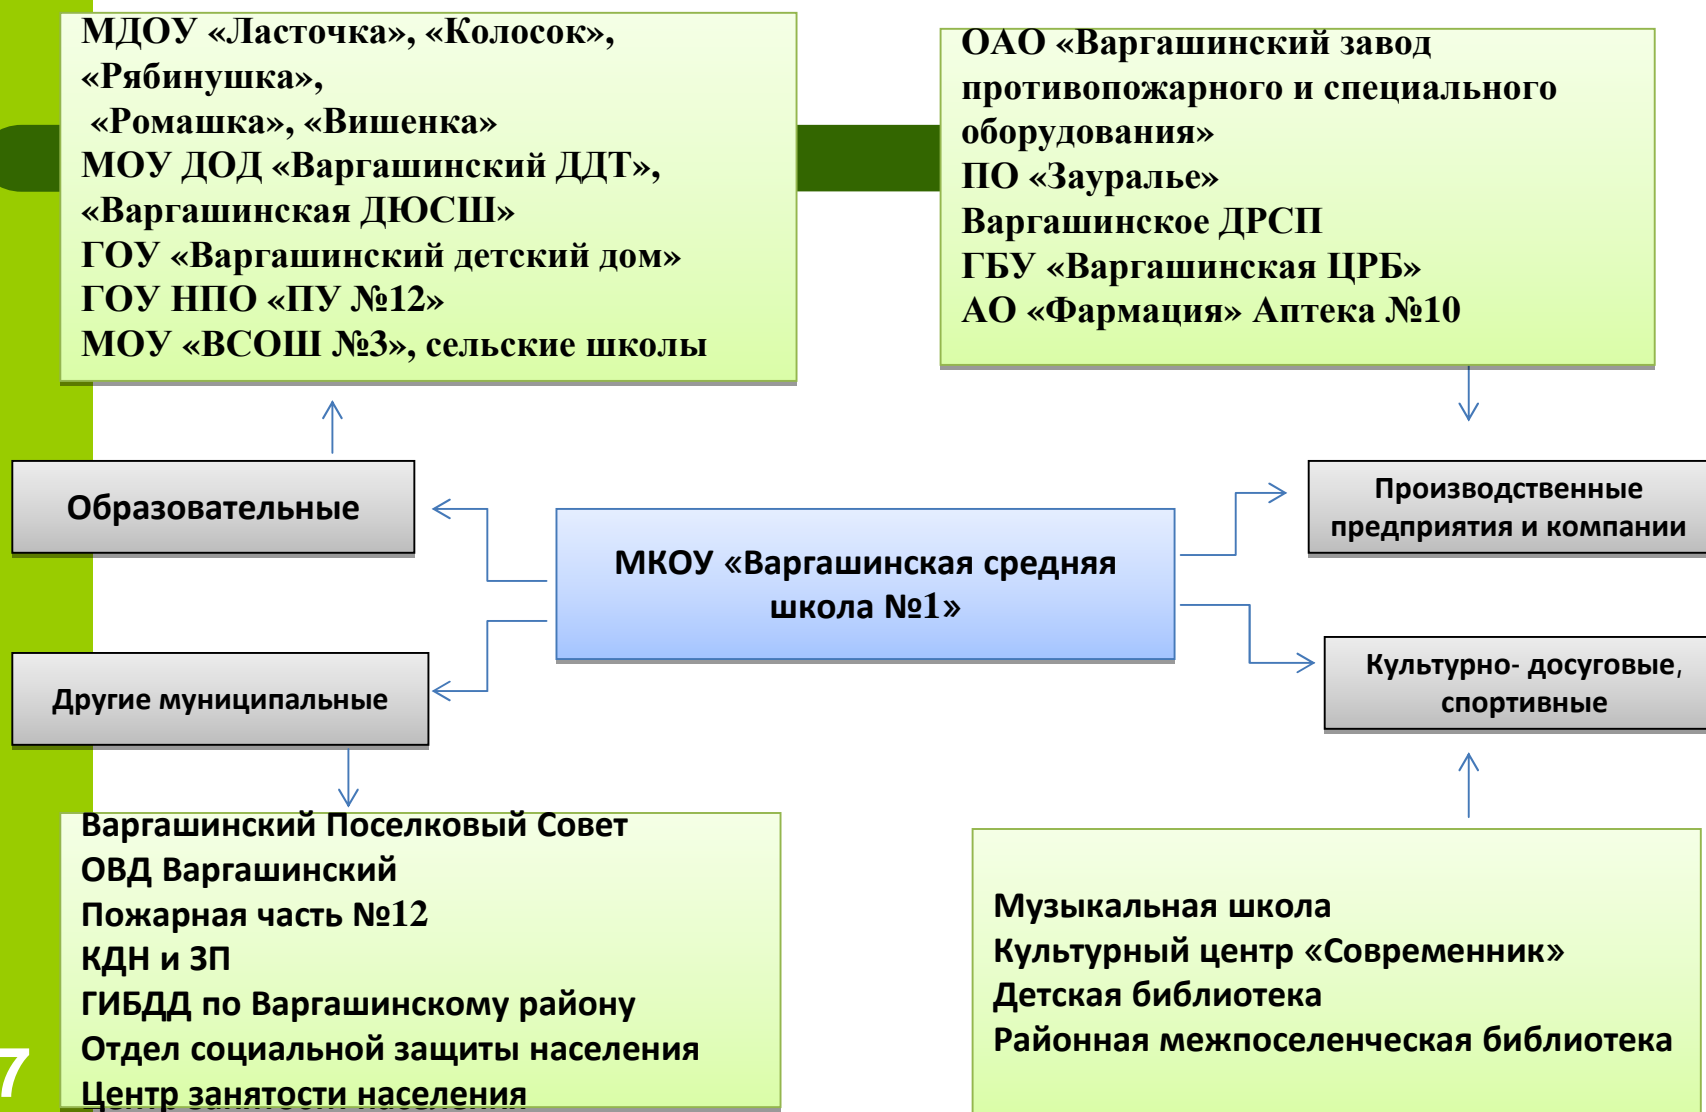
МДОУ «Ласточка», «Колосок», «Рябинушка», «Ромашка», «Вишенка»
МОУ ДОД «Варгашинский ДДТ», «Варгашинская ДЮСШ»
ГОУ «Варгашинский детский дом»
ГОУ НПО «ПУ №12»
МОУ «ВСОШ №3», сельские школы

ОАО «Варгашинский завод противопожарного и специального оборудования»
ПО «Зауралье»
Варгашинское ДРСП
ГБУ «Варгашинская ЦРБ»
АО «Фармация» Аптека №10

Образовательные

МКОУ «Варгашинская средняя школа №1»

Производственные предприятия и компании

Другие муниципальные

Культурно- досуговые, спортивные

Варгашинский Поселковый Совет
ОВД Варгашинский
Пожарная часть №12
КДН и ЗП
ГИБДД по Варгашинскому району
Отдел социальной защиты населения
Центр занятости населения

Музыкальная школа
Культурный центр «Современник»
Детская библиотека
Районная межпоселенческая библиотека

7